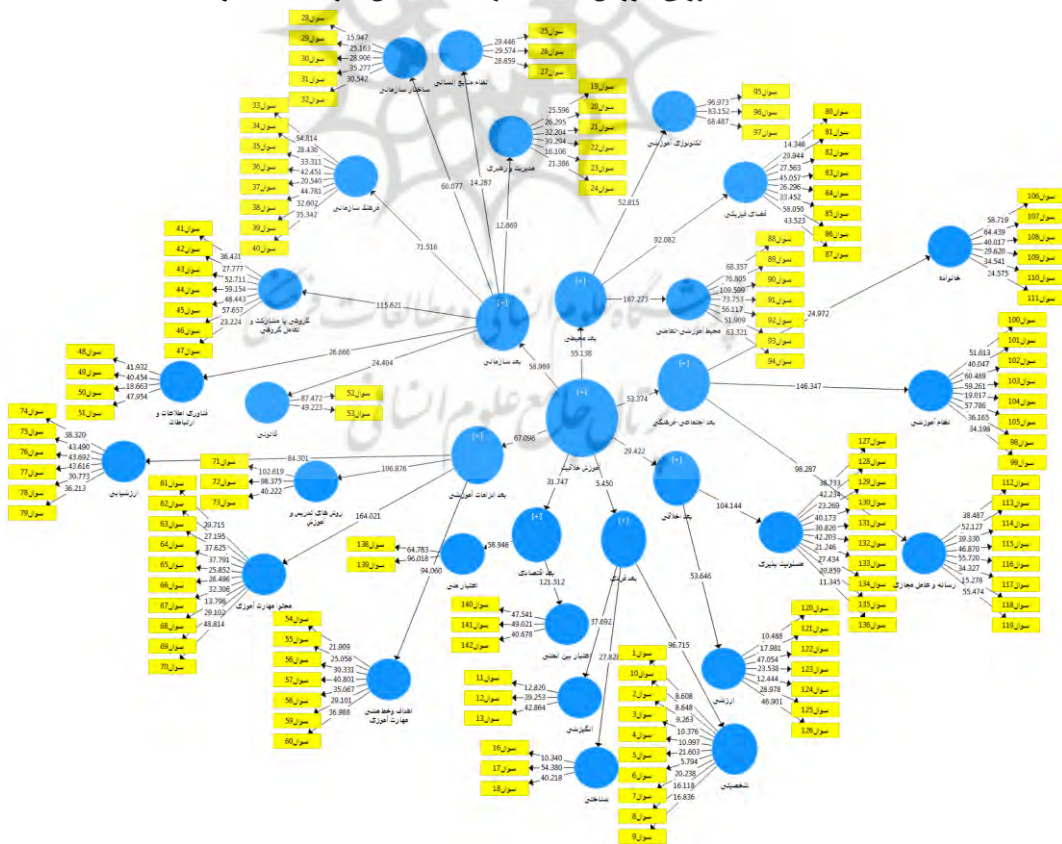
سوال28
سوال29
سوال30
سوال31
سوال32
15.947
25.163
28.906
35.277
30.542
ساختار سازمانی
نظام منابع انسانی
29.446
29.574
28.659
سوال25
سوال26
سوال27
سوال19
سوال20
سوال21
سوال22
سوال23
سوال24
25.596
26.295
32.204
39.294
16.106
21.386
مدیریت و رهبری
تکنولوژی آموزشی
96.973
83.152
68.487
سوال95
سوال96
سوال97
سوال80
سوال81
سوال82
سوال83
سوال84
سوال85
سوال86
سوال87
14.346
29.944
27.563
45.057
26.296
33.452
58.050
43.523
فضای فیزیکی
سوال33
سوال34
سوال35
سوال36
سوال37
سوال38
سوال39
سوال40
54.814
28.430
33.311
42.451
20.540
44.781
32.602
35.342
فرهنگ سازمانی
60.077
14.287
12.869
52.815
92.082
71.516
سوال106
سوال107
سوال108
سوال109
سوال110
سوال111
58.719
64.439
40.017
29.620
34.541
24.575
خانواده
سوال41
سوال42
سوال43
سوال44
سوال45
سوال46
سوال47
38.431
27.777
52.711
59.154
48.443
57.657
23.224
گروهی یا مشارکت و تعامل گروهی
115.621
[+]
بعد سازمانی
[+]
بعد محیطی
167.273
سوال88
سوال89
سوال90
سوال91
سوال92
سوال93
سوال94
68.357
76.805
109.599
73.753
56.117
51.909
63.321
محیط آموزشی-تعاملی
24.972
سوال100
سوال101
سوال102
سوال103
سوال104
سوال105
سوال98
سوال99
51.813
40.047
60.489
59.261
19.017
57.786
36.165
34.198
سوال48
سوال49
سوال50
سوال51
41.932
40.454
18.663
47.954
فناوری اطلاعات و ارتباطات
26.666
24.404
58.989
55.138
قانونی
87.472
49.223
سوال52
سوال53
[+]
بعد اجتماعی-فرهنگی
53.374
146.347
نظام آموزشی
سوال74
سوال75
سوال76
سوال77
سوال78
سوال79
38.320
43.490
43.692
43.616
39.773
36.213
ارزشیابی
84.301
سوال71
سوال72
سوال73
102.619
98.375
40.222
روش های تدریس و آموزش
106.876
[+]
بعد الزامات آموزشی
67.098
آموزش خلاقیت
29.422
[+]
بعد اخلاقی
98.287
سوال127
سوال128
سوال129
سوال130
سوال131
سوال132
سوال133
سوال134
سوال135
سوال136
38.733
42.234
23.269
40.173
30.820
42.203
21.246
27.434
20.859
11.345
مسئولیت پذیری
104.144
سوال112
سوال113
سوال114
سوال115
سوال116
سوال117
سوال118
سوال119
38.487
52.127
39.330
46.870
55.720
34.327
15.278
55.474
رسانه و عامل مجازی
سوال61
سوال62
سوال63
سوال64
سوال65
سوال66
سوال67
سوال68
سوال69
سوال70
39.715
27.195
37.625
37.791
25.852
26.496
32.308
13.798
29.102
48.814
محتوا مهارت آموزی
164.021
سوال138
سوال139
64.783
96.018
58.946
اعتبار علمی
94.060
31.747
5.450
[+]
بعد اقتصادی
[+]
بعد فردی
121.312
سوال140
سوال141
سوال142
47.541
49.021
40.678
اعتبار بین المللی
37.692
27.828
96.715
53.646
سوال120
سوال121
سوال122
سوال123
سوال124
سوال125
سوال126
10.488
17.981
47.054
23.538
12.444
28.978
46.901
ارزشی
سوال54
سوال55
سوال56
سوال57
سوال58
سوال59
سوال60
21.909
25.058
30.331
40.801
35.067
29.101
36.988
اهداف وخط مشی مهارت آموزی
سوال11
سوال12
سوال13
12.820
39.253
42.864
انگیزشی
سوال1
سوال10
سوال2
سوال3
سوال4
سوال5
سوال6
سوال7
سوال8
سوال9
8.608
8.648
9.263
10.376
10.997
21.603
5.794
20.238
16.118
16.836
شخصیتی
سوال16
سوال17
سوال18
10.340
54.380
40.218
شناختی